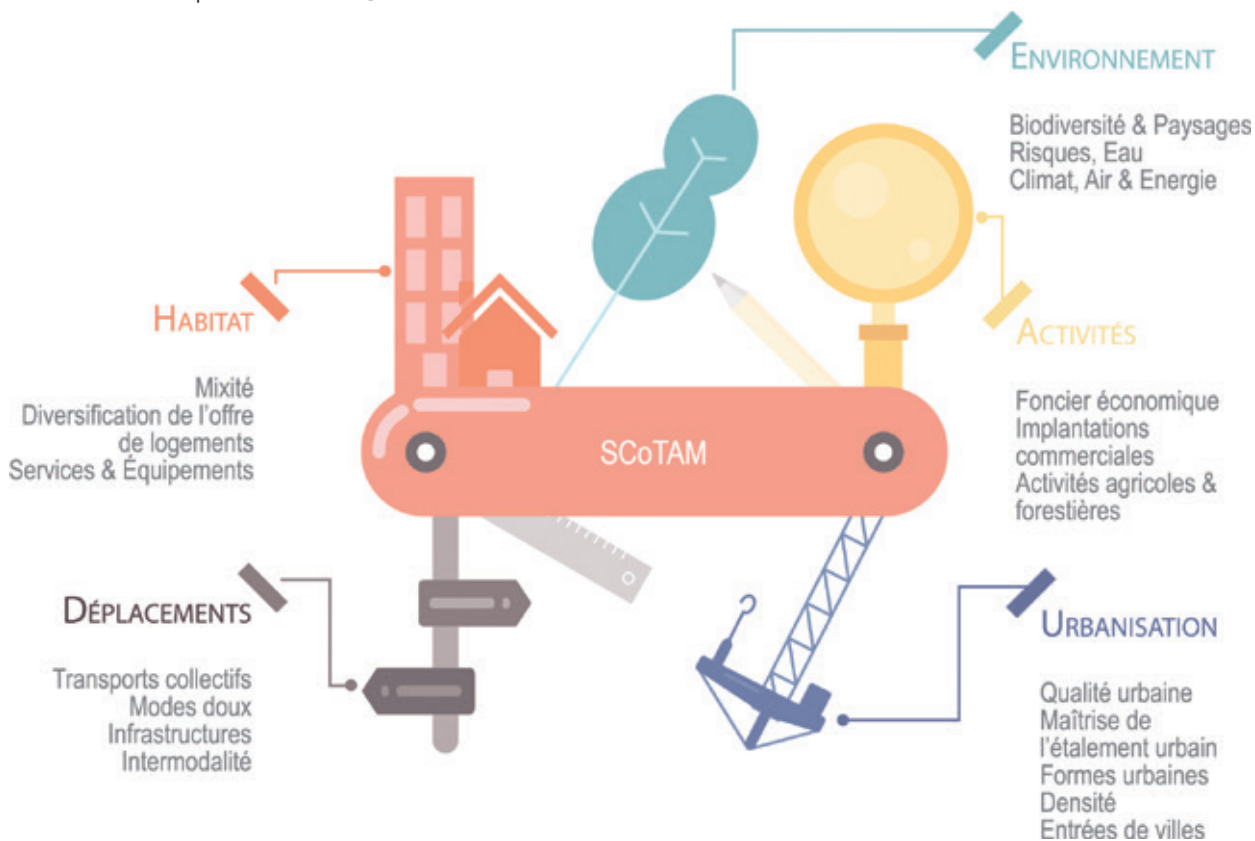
Environnement

Biodiversité & Paysages
Risques, Eau
Climat, Air & Energie

Habitat

Mixité
Diversification de l'offre de logements
Services & Équipements

SCoTAM

Activités

Foncier économique
Implantations commerciales
Activités agricoles & forestières

Déplacements

Transports collectifs
Modes doux
Infrastructures
Intermodalité

Urbanisation

Qualité urbaine
Maîtrise de l'étalement urbain
Formes urbaines
Densité
Entrées de villes